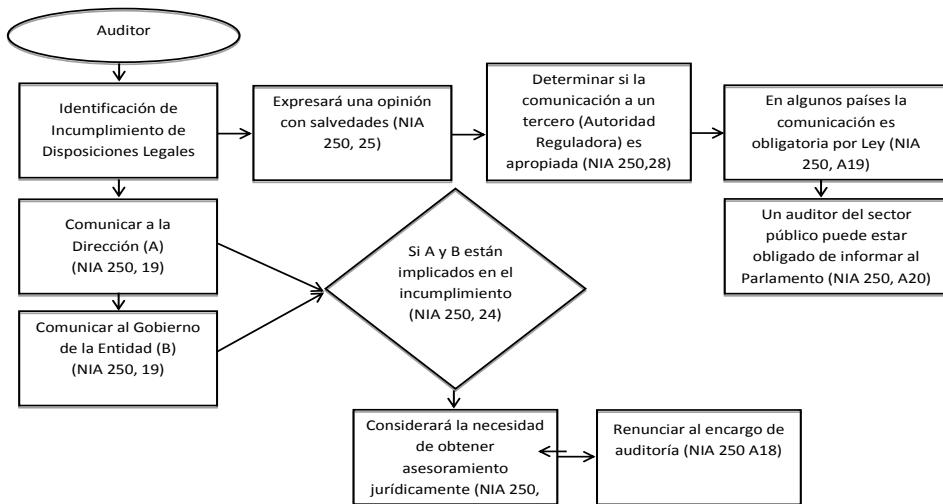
Auditor

Identificación de Incumplimiento de Disposiciones Legales

Expresará una opinión con salvedades (NIA 250, 25)

Determinar si la comunicación a un tercero (Autoridad Reguladora) es apropiada (NIA 250,28)

En algunos países la comunicación es obligatoria por Ley (NIA 250, A19)

Un auditor del sector público puede estar obligado de informar al Parlamento (NIA 250, A20)

Comunicar a la Dirección (A) (NIA 250, 19)

Comunicar al Gobierno de la Entidad (B) (NIA 250, 19)

Si A y B están implicados en el incumplimiento (NIA 250, 24)

Considerará la necesidad de obtener asesoramiento jurídicamente (NIA 250,

Renunciar al encargo de auditoría (NIA 250 A18)